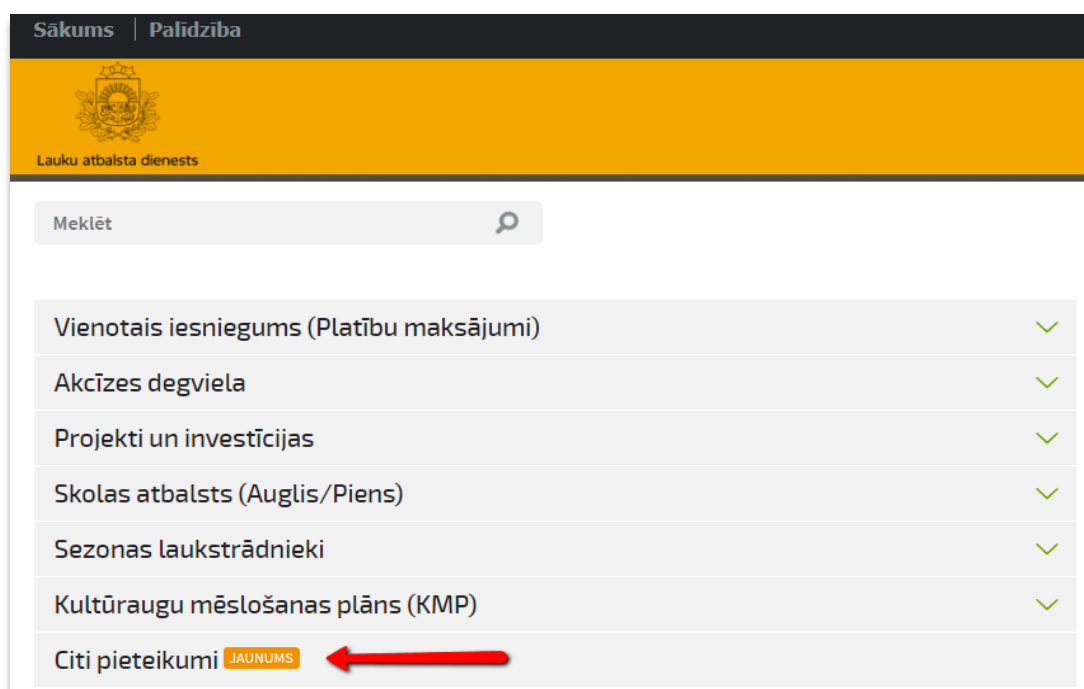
Sākums | Palīdzība

Lauku atbalsta dienests

Meklēt

Vienotais iesniegums (Platību maksājumi)

Akcīzes degviela

Projekti un investīcijas

Skolas atbalsts (Auglis/Piens)

Sezonas laukstrādnieki

Kultūraugu mēslošanas plāns (KMP)

Citi pieteikumi JAUNUMS